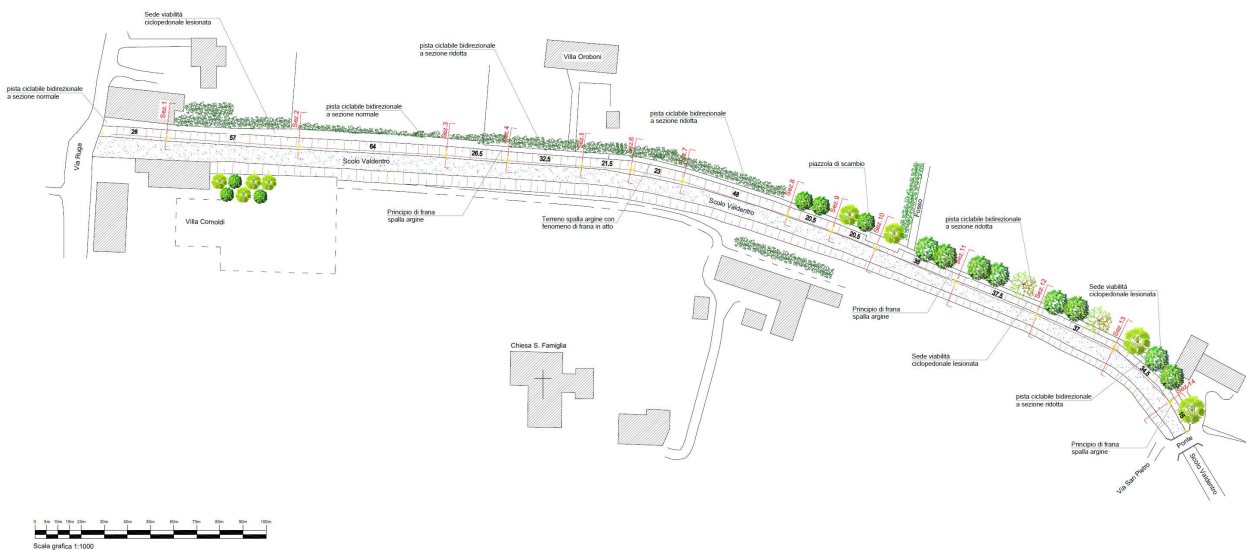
Sede viabilità ciclopedonale lesionata

pista ciclabile bidirezionale a sezione ridotta

Villa Oroboni

pista ciclabile bidirezionale a sezione normale

pista ciclabile bidirezionale a sezione normale

pista ciclabile bidirezionale a sezione ridotta

Via Ruga

Sez. 1

Sez. 2

Sez. 3

Sez. 4

Sez. 5

Sez. 6

Sez. 7

Sez. 8

Sez. 9

Sez. 10

Sez. 11

Sez. 12

Sez. 13

Sez. 14

28

57

64

26.5

32.5

21.5

23

48

20.5

20.5

38

37.5

37

34.5

18

Scolo Valdentro

Scolo Valdentro

piazzola di scambio

Fosso

Principio di frana spalla argine

Terreno spalla argine con fenomeno di frana in atto

Villa Comoldi

pista ciclabile bidirezionale a sezione ridotta

Sede viabilità ciclopedonale lesionata

Principio di frana spalla argine

Sede viabilità ciclopedonale lesionata

Chiesa S. Famiglia

pista ciclabile bidirezionale a sezione ridotta

Principio di frana spalla argine

Ponte

Via Sant Pietro

Scolo Valdentro

0 5m 10m 15m 20m 30m 40m 50m 60m 70m 80m 90m 100m

Scala grafica 1:1000